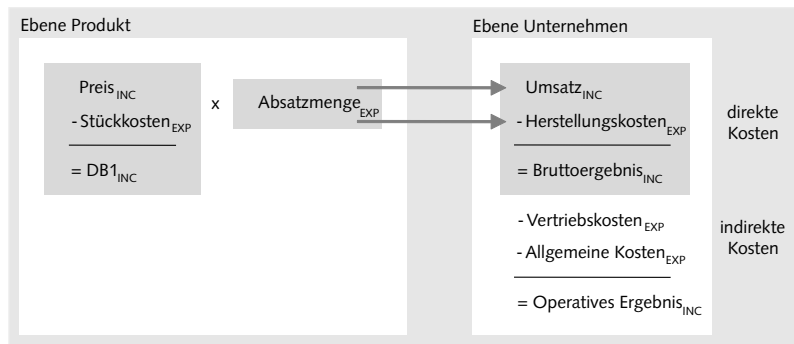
Ebene Produkt

Preis$_{INC}$
- Stückkosten$_{EXP}$
= DB1$_{INC}$

x

Absatzmenge$_{EXP}$

Ebene Unternehmen

Umsatz$_{INC}$
- Herstellungskosten$_{EXP}$
= Bruttoergebnis$_{INC}$

direkte Kosten

- Vertriebskosten$_{EXP}$
- Allgemeine Kosten$_{EXP}$
= Operatives Ergebnis$_{INC}$

indirekte Kosten